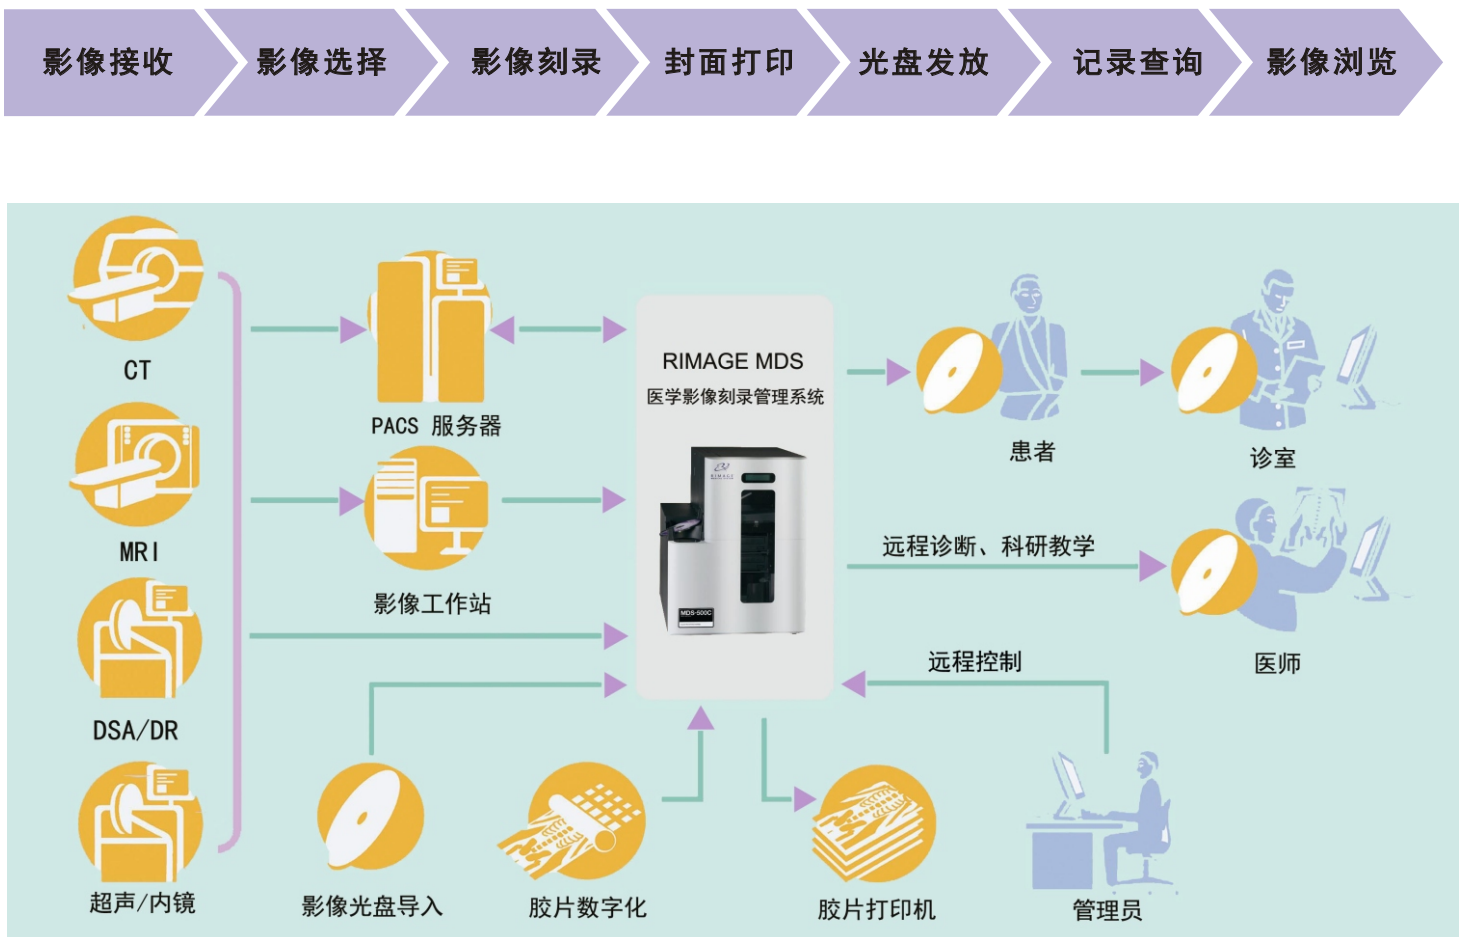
影像接收 影像选择 影像刻录 封面打印 光盘发放 记录查询 影像浏览

CT

MRI

DSA/DR

超声/内镜

PACS 服务器

影像工作站

RIMAGE MDS
医学影像刻录管理系统

MDS-500C

患者

诊室

远程诊断、科研教学

医师

远程控制

影像光盘导入

胶片数字化

胶片打印机

管理员